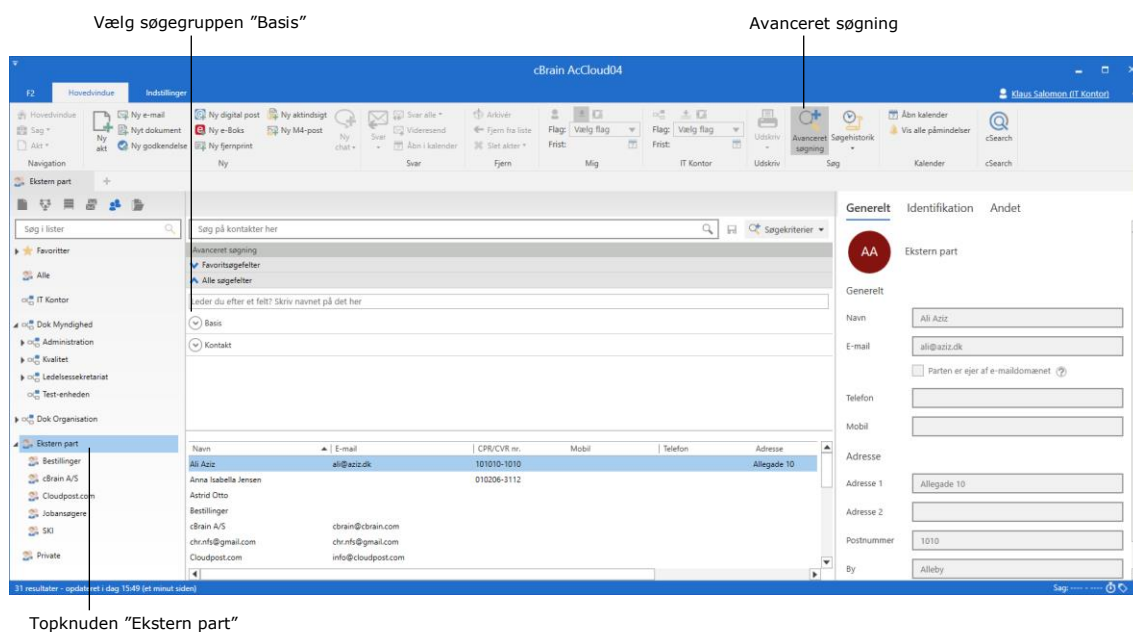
Vælg søgegruppen "Basis"

Avanceret søgning

cBrain AcCloud04

F2 Hovedvindue Indstillinger

Klaus Salomon (IT Kontor)

Hovedvindue
Sag
Akt
Navigation

Ny akt
Ny e-mail
Nyt dokument
Ny godkendelse
Ny digital post
Ny e-Boks
Ny fjernprint
Ny aktindsigt
Ny M4-post
Ny chat
Ny

Svar
Svar alle
Videresend
Åbn i kalender
Svar

Arkivér
Fjern fra liste
Slet akter
Fjern

Flag: Vælg flag
Frist:
Mig

Flag: Vælg flag
Frist:
IT Kontor

Udskriv
Udskriv

Avanceret søgning
Søgehistorik
Søg

Åbn kalender
Vis alle påmindelser
Kalender

cSearch
cSearch

Ekstern part

Søg i lister

Favoritter
Alle
IT Kontor
Dok Myndighed
Administration
Kvalitet
Ledelsessekretariat
Test-enheden
Dok Organisation
Ekstern part
Bestillinger
cBrain A/S
Cloudpost.com
Jobansøgere
SKI
Private

Søg på kontakter her

Søgekriterier

Avanceret søgning
Favoritsøgefelter
Alle søgefelter
Leder du efter et felt? Skriv navnet på det her
Basis
Kontakt

| Navn | E-mail | CPR/CVR nr. | Mobil | Telefon | Adresse |
|---|---|---|---|---|---|
| Ali Aziz | ali@aziz.dk | 101010-1010 | | | Allegade 10 |
| Anna Isabella Jensen | | 010206-3112 | | | |
| Astrid Otto | | | | | |
| Bestillinger | | | | | |
| cBrain A/S | cbrain@cbrain.com | | | | |
| chr.nfs@gmail.com | chr.nfs@gmail.com | | | | |
| Cloudpost.com | info@cloudpost.com | | | | |

Generelt Identifikation Andet

AA
Ekstern part

Generelt
Navn Ali Aziz
E-mail ali@aziz.dk
Parten er ejer af e-maildomænet
Telefon
Mobil

Adresse
Adresse 1 Allegade 10
Adresse 2
Postnummer 1010
By Alleby

31 resultater - opdateret i dag 15:49 (et minut siden)

Sag: ---- - ----

Topknuden "Ekstern part"